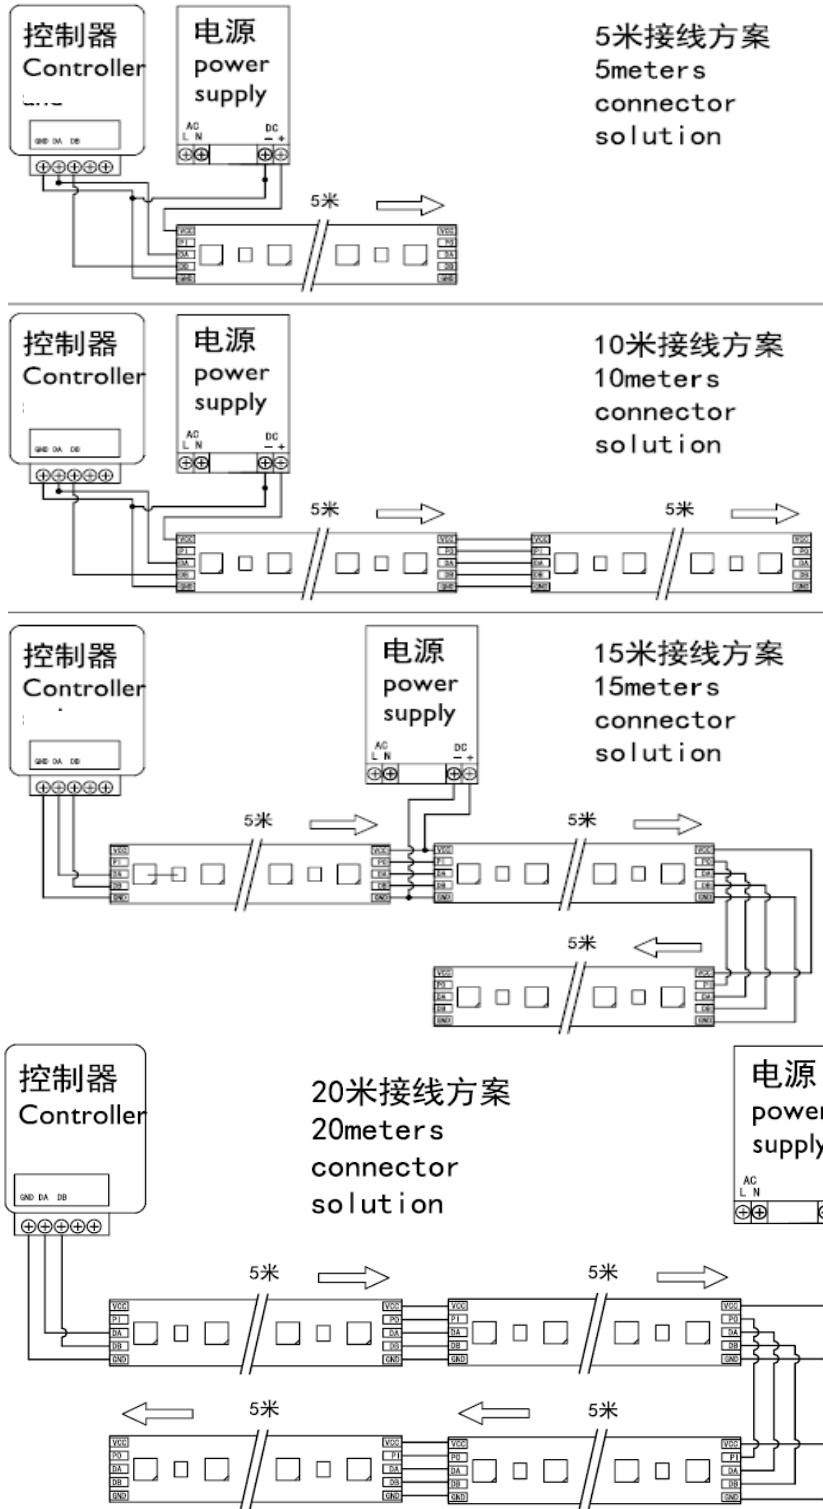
控制器
Controller

GND DA DB

电源
power
supply

AC
L N

DC
− +

5米接线方案
5meters
connector
solution

5米

VCC
PI
DA
DB
GND

VCC
PO
DA
DB
GND

控制器
Controller

GND DA DB

电源
power
supply

AC
L N

DC
− +

10米接线方案
10meters
connector
solution

5米

5米

VCC
PI
DA
DB
GND

VCC
PO
DA
DB
GND

VCC
PI
DA
DB
GND

VCC
PO
DA
DB
GND

控制器
Controller

GND DA DB

电源
power
supply

AC
L N

DC
− +

15米接线方案
15meters
connector
solution

5米

5米

5米

VCC
PI
DA
DB
GND

VCC
PO
DA
DB
GND

VCC
PI
DA
DB
GND

VCC
PO
DA
DB
GND

VCC
PI
DA
DB
GND

VCC
PO
DA
DB
GND

控制器
Controller

GND DA DB

20米接线方案
20meters
connector
solution

电源
power
supply

AC
L N

5米

5米

5米

5米

VCC
PI
DA
DB
GND

VCC
PO
DA
DB
GND

VCC
PI
DA
DB
GND

VCC
PO
DA
DB
GND

VCC
PO
DA
DB
GND

VCC
PI
DA
DB
GND

VCC
PO
DA
DB
GND

VCC
PI
DA
DB
GND